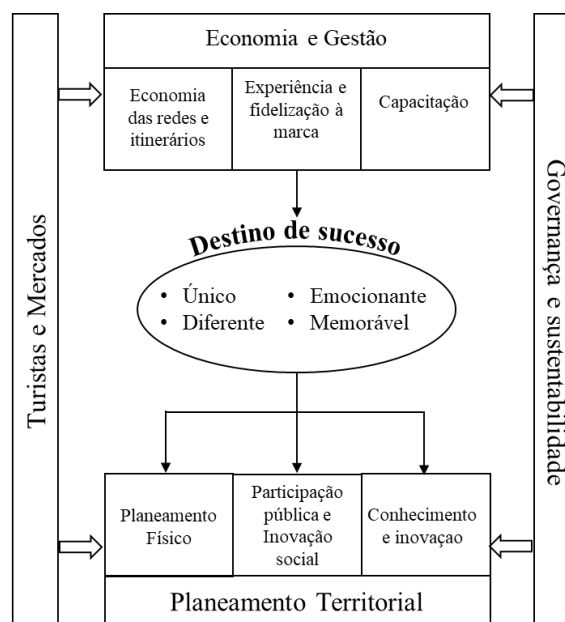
Turistas e Mercados

Economia e Gestão

| Economia das redes e itinerários | Experiência e fidelização à marca | Capacitação |
|---|---|---|

Destino de sucesso

• Único • Emocionante
• Diferente • Memorável

| Planeamento Físico | Participação pública e Inovação social | Conhecimento e inovaçao |
|---|---|---|

Planeamento Territorial

Governança e sustentabilidade